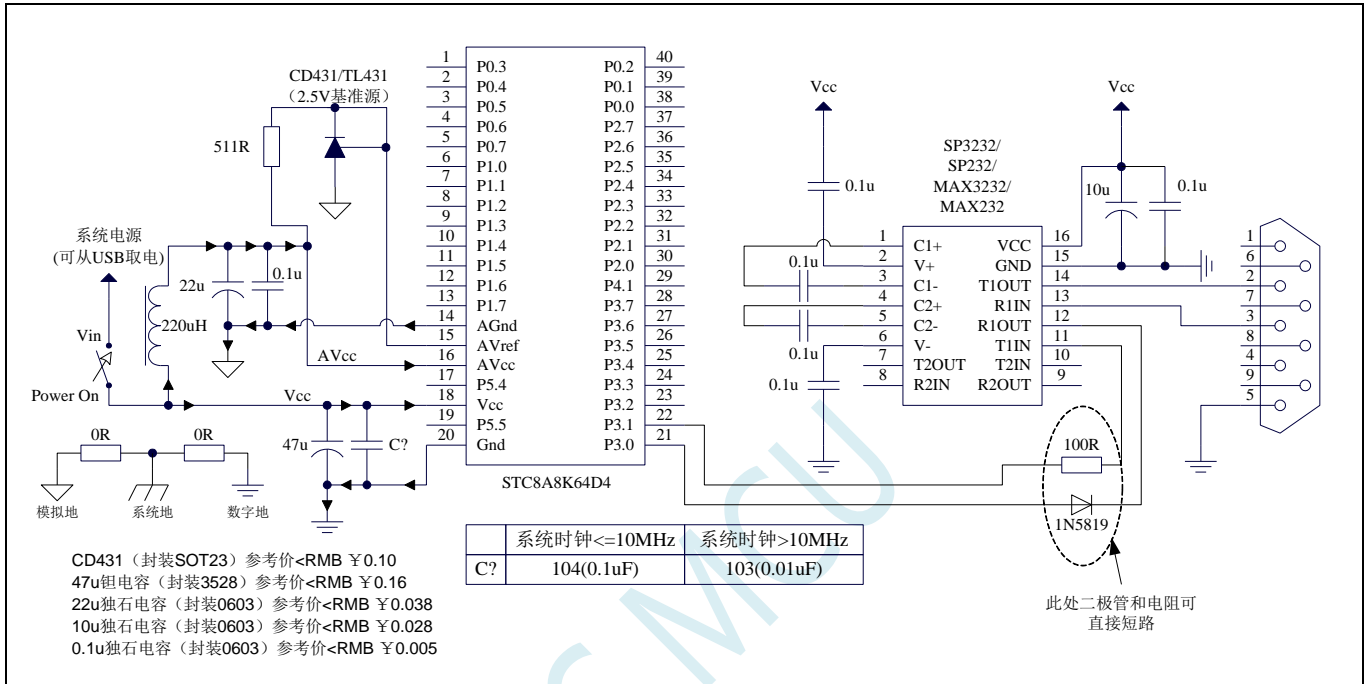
CD431/TL431
（2.5V基准源）

511R

系统电源
(可从USB取电)

22u
0.1u
220uH
Vin
Power On
AVcc
Vcc
47u
C?

0R
0R
模拟地
系统地
数字地

1 P0.3
2 P0.4
3 P0.5
4 P0.6
5 P0.7
6 P1.0
7 P1.1
8 P1.2
9 P1.3
10 P1.4
11 P1.5
12 P1.6
13 P1.7
14 AGnd
15 AVref
16 AVcc
17 P5.4
18 Vcc
19 P5.5
20 Gnd

40 P0.2
39 P0.1
38 P0.0
37 P2.7
36 P2.6
35 P2.5
34 P2.4
33 P2.3
32 P2.2
31 P2.1
30 P2.0
29 P4.1
28 P3.7
27 P3.6
26 P3.5
25 P3.4
24 P3.3
23 P3.2
22 P3.1
21 P3.0

STC8A8K64D4

Vcc
0.1u
Vcc
SP3232/
SP232/
MAX3232/
MAX232
10u
0.1u

1 C1+
2 V+
3 C1-
4 C2+
5 C2-
6 V-
7 T2OUT
8 R2IN

16 VCC
15 GND
14 T1OUT
13 R1IN
12 R1OUT
11 T1IN
10 T2IN
9 R2OUT

0.1u
0.1u
0.1u

1
6
2
7
3
8
4
9
5

100R
1N5819

| | 系统时钟<=10MHz | 系统时钟>10MHz |
|---|---|---|
| C? | 104(0.1uF) | 103(0.01uF) |

此处二极管和电阻可直接短路

CD431（封装SOT23）参考价<RMB ￥0.10
47u钽电容（封装3528）参考价<RMB ￥0.16
22u独石电容（封装0603）参考价<RMB ￥0.038
10u独石电容（封装0603）参考价<RMB ￥0.028
0.1u独石电容（封装0603）参考价<RMB ￥0.005

STC MCU